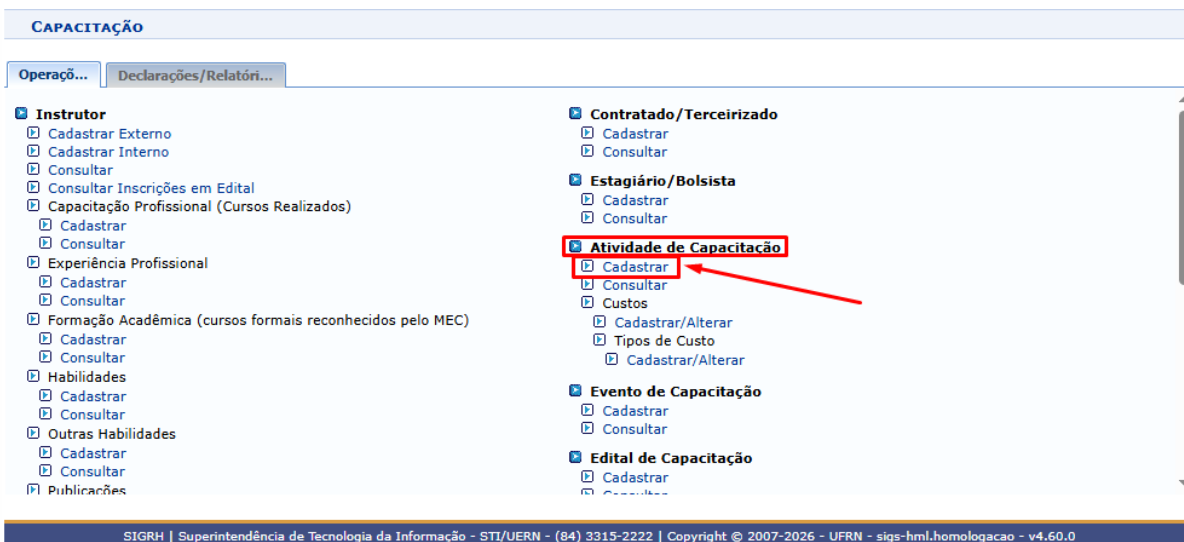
CAPACITAÇÃO

Operaçõ... | Declarações/Relatóri...

Instrutor
Cadastrar Externo
Cadastrar Interno
Consultar
Consultar Inscrições em Edital
Capacitação Profissional (Cursos Realizados)
Cadastrar
Consultar
Experiência Profissional
Cadastrar
Consultar
Formação Acadêmica (cursos formais reconhecidos pelo MEC)
Cadastrar
Consultar
Habilidades
Cadastrar
Consultar
Outras Habilidades
Cadastrar
Consultar
Publicações

Contratado/Terceirizado
Cadastrar
Consultar
Estagiário/Bolsista
Cadastrar
Consultar
Atividade de Capacitação
Cadastrar
Consultar
Custos
Cadastrar/Alterar
Tipos de Custo
Cadastrar/Alterar
Evento de Capacitação
Cadastrar
Consultar
Edital de Capacitação
Cadastrar
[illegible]

SIGRH | Superintendência de Tecnologia da Informação - STI/UERN - (84) 3315-2222 | Copyright © 2007-2026 - UFRN - sigs-hml.homologacao - v4.60.0